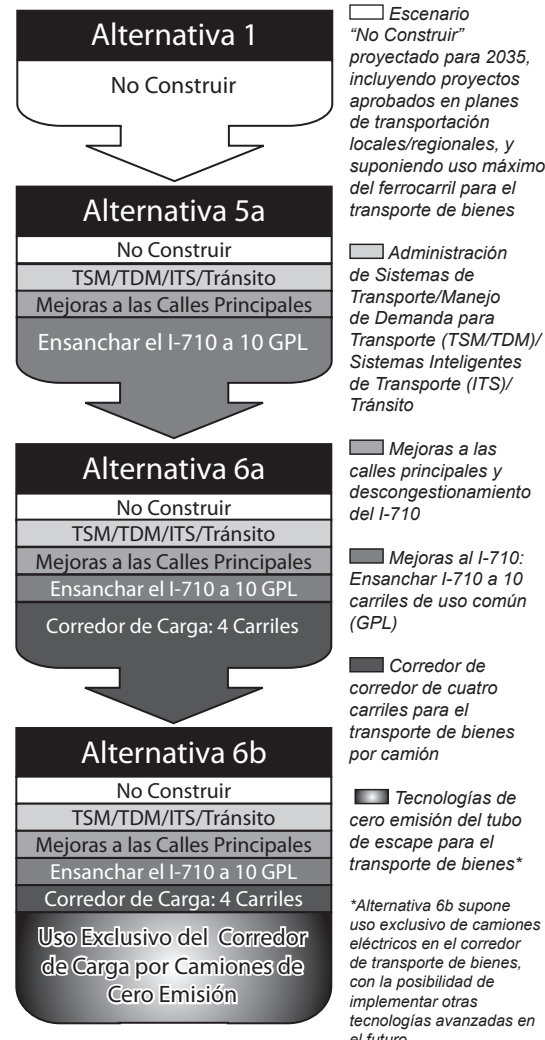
Alternativa 1

No Construir

Alternativa 5a

No Construir

TSM/TDM/ITS/Tránsito

Mejoras a las Calles Principales

Ensanchar el I-710 a 10 GPL

Alternativa 6a

No Construir

TSM/TDM/ITS/Tránsito

Mejoras a las Calles Principales

Ensanchar el I-710 a 10 GPL

Corredor de Carga: 4 Carriles

Alternativa 6b

No Construir

TSM/TDM/ITS/Tránsito

Mejoras a las Calles Principales

Ensanchar el I-710 a 10 GPL

Corredor de Carga: 4 Carriles

Uso Exclusivo del Corredor de Carga por Camiones de Cero Emisión

Escenario "No Construir" proyectado para 2035, incluyendo proyectos aprobados en planes de transportación locales/regionales, y suponiendo uso máximo del ferrocarril para el transporte de bienes

Administración de Sistemas de Transporte/Manejo de Demanda para Transporte (TSM/TDM)/ Sistemas Inteligentes de Transporte (ITS)/ Tránsito

Mejoras a las calles principales y descongestionamiento del I-710

Mejoras al I-710: Ensanchar I-710 a 10 carriles de uso común (GPL)

Corredor de corredor de cuatro carriles para el transporte de bienes por camión

Tecnologías de cero emisión del tubo de escape para el transporte de bienes*

*Alternativa 6b supone uso exclusivo de camiones eléctricos en el corredor de transporte de bienes, con la posibilidad de implementar otras tecnologías avanzadas en el futuro